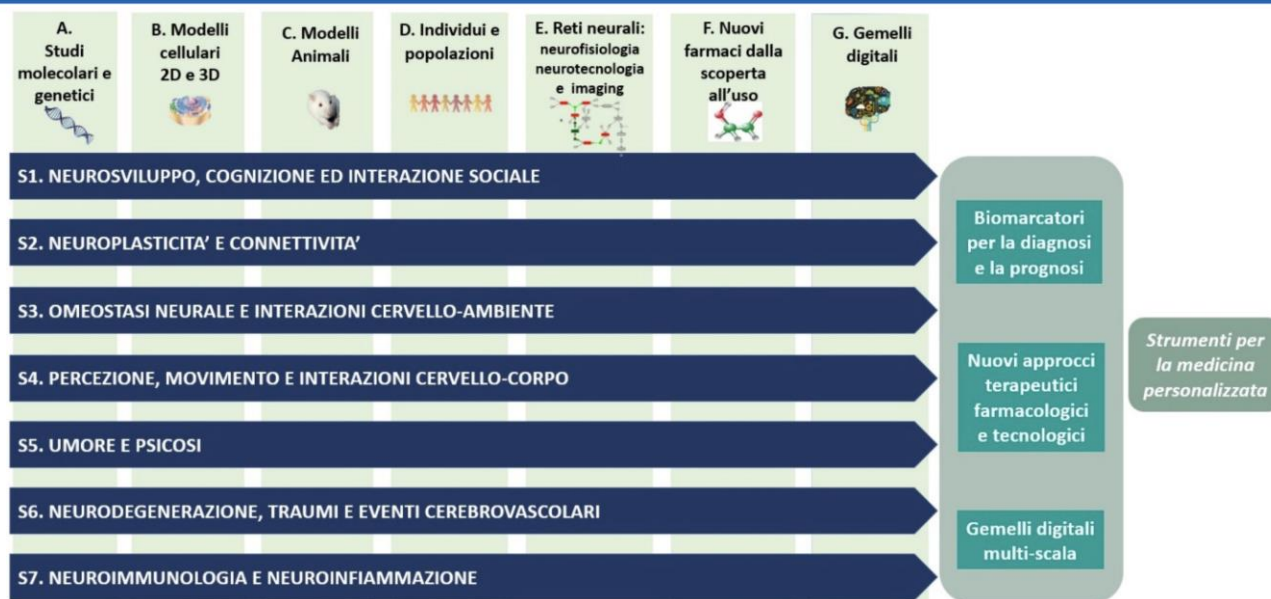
A. Studi molecolari e genetici

B. Modelli cellulari 2D e 3D

C. Modelli Animali

D. Individui e popolazioni

E. Reti neurali: neurofisiologia neurotecnologia e imaging

F. Nuovi farmaci dalla scoperta all'uso

G. Gemelli digitali

S1. NEUROSVILUPPO, COGNIZIONE ED INTERAZIONE SOCIALE

S2. NEUROPLASTICITA' E CONNETTIVITA'

S3. OMEOSTASI NEURALE E INTERAZIONI CERVELLO-AMBIENTE

S4. PERCEZIONE, MOVIMENTO E INTERAZIONI CERVELLO-CORPO

S5. UMORE E PSICOSI

S6. NEURODEGENERAZIONE, TRAUMI E EVENTI CEREBROVASCOLARI

S7. NEUROIMMUNOLOGIA E NEUROINFIAMMAZIONE

Biomarcatori per la diagnosi e la prognosi

Nuovi approcci terapeutici farmacologici e tecnologici

Gemelli digitali multi-scala

Strumenti per la medicina personalizzata